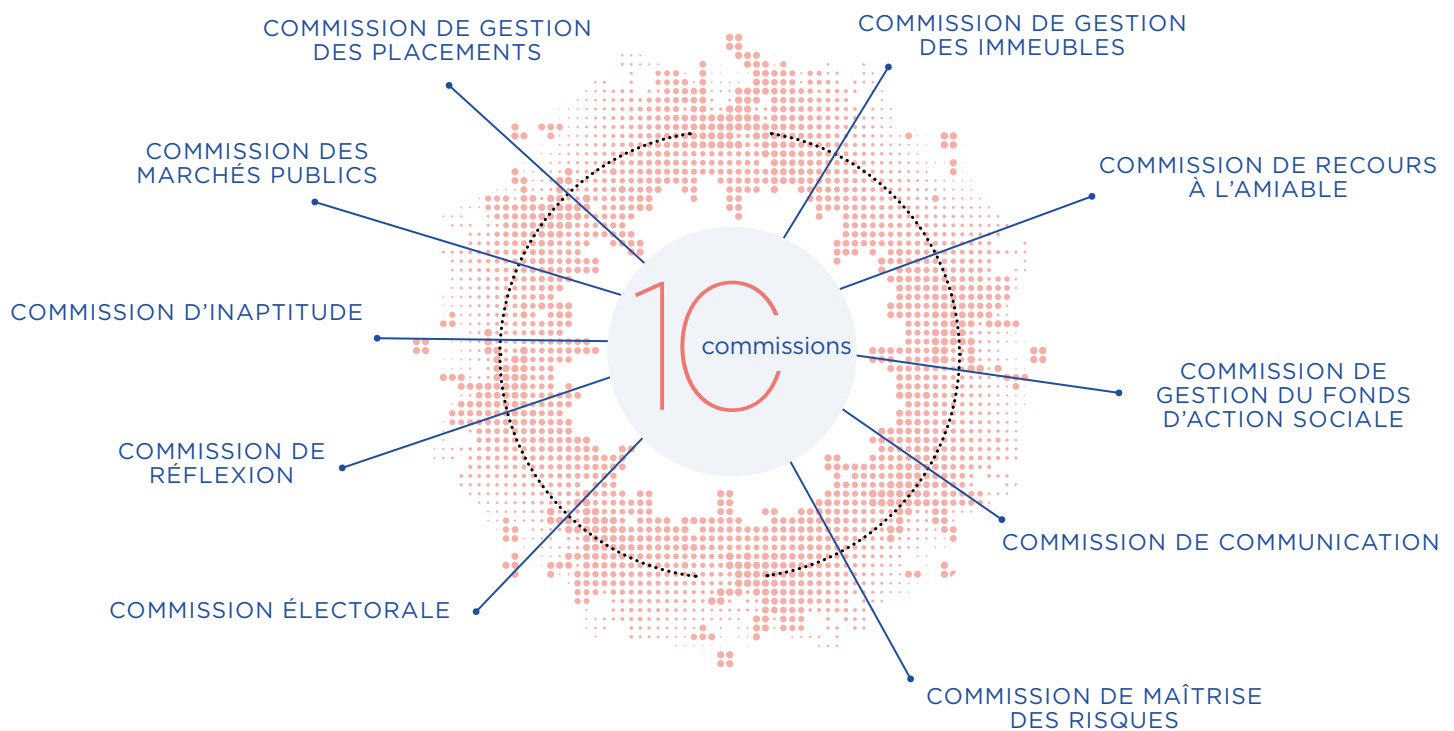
COMMISSION DE GESTION DES PLACEMENTS

COMMISSION DE GESTION DES IMMEUBLES

COMMISSION DES MARCHÉS PUBLICS

COMMISSION DE RECOURS À L'AMIABLE

COMMISSION D'INAPTITUDE

10 commissions

COMMISSION DE GESTION DU FONDS D'ACTION SOCIALE

COMMISSION DE RÉFLEXION

COMMISSION DE COMMUNICATION

COMMISSION ÉLECTORALE

COMMISSION DE MAÎTRISE DES RISQUES